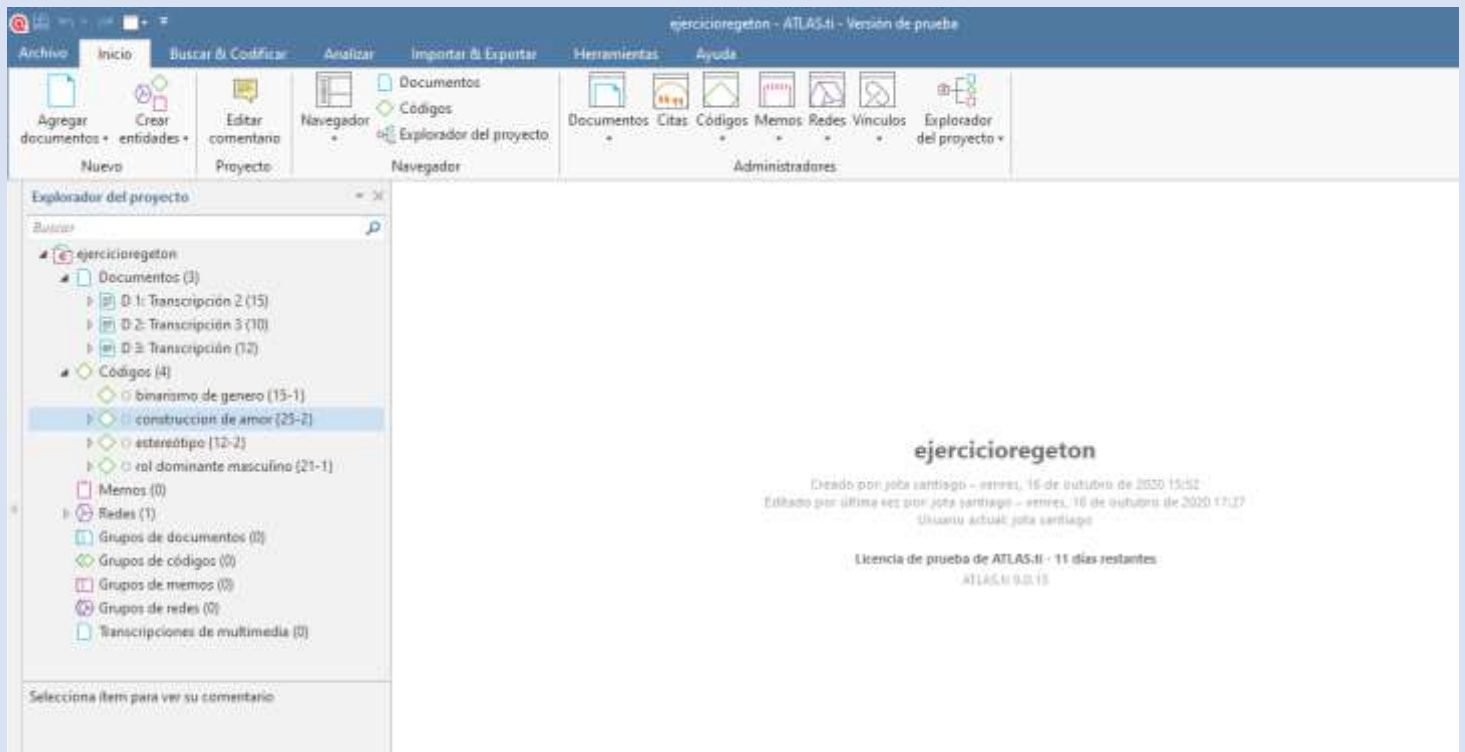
ejercicioregeton - ATLAS.ti - Versión de prueba

Archivo Inicio Buscar & Codificar Analizar Importar & Exportar Herramientas Ayuda

Agregar documentos Crear entidades
Nuevo
Editar comentario
Proyecto
Navegador
Documentos
Códigos
Explorador del proyecto
Navegador
Documentos Citas Códigos Memos Redes Vínculos Explorador del proyecto
Administradores

Explorador del proyecto
Buscar
ejercicioregeton
Documentos (3)
D 1: Transcripción 2 (15)
D 2: Transcripción 3 (10)
D 3: Transcripción (12)
Códigos (4)
binarismo de genero {15-1}
construccion de amor {25-2}
estereótipo {12-2}
rol dominante masculino {21-1}
Memos (0)
Redes (1)
Grupos de documentos (0)
Grupos de códigos (0)
Grupos de memos (0)
Grupos de redes (0)
Transcripciones de multimedia (0)

Selecciona ítem para ver su comentario

ejercicioregeton
Creado por jota santiago – viernes, 16 de outubro de 2020 15:52
Editado por última vez por jota santiago – viernes, 16 de outubro de 2020 17:27
Usuario actual: jota santiago

Licencia de prueba de ATLAS.ti - 11 días restantes
ATLAS.ti 9.0.15